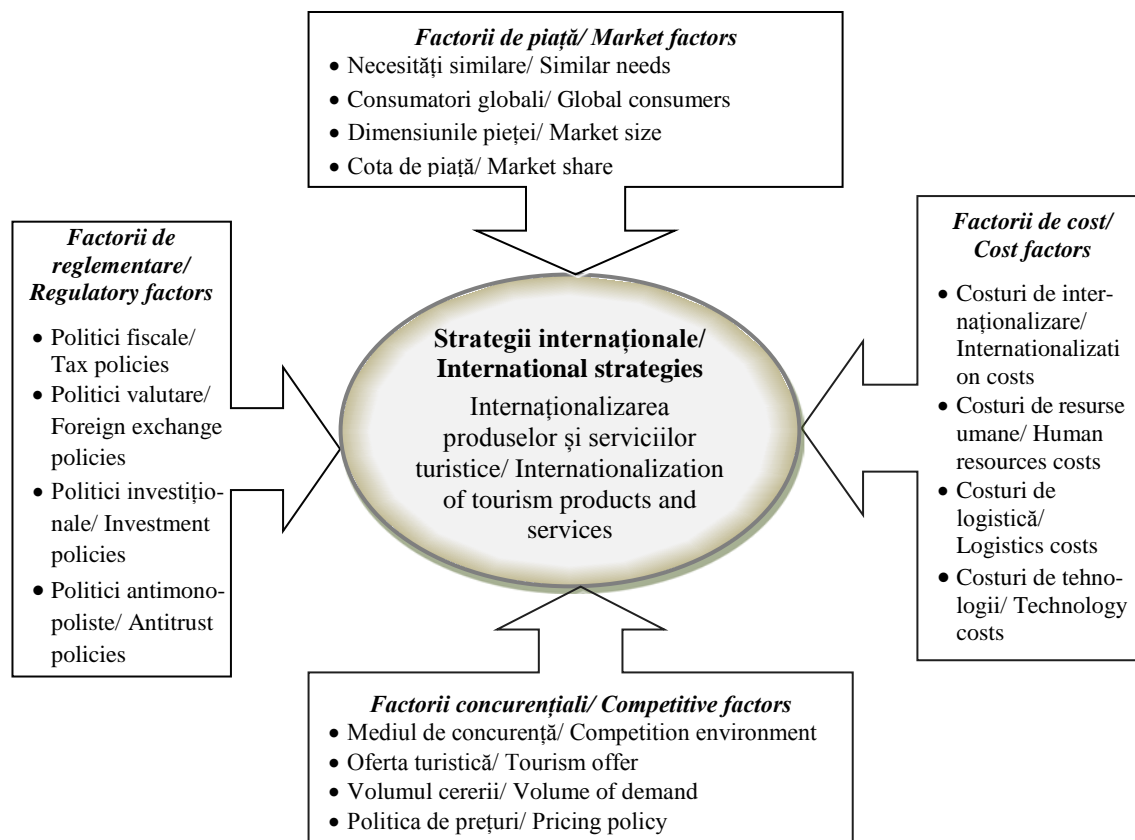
*Factorii de piață/ Market factors*
- Necesități similare/ Similar needs
- Consumatori globali/ Global consumers
- Dimensiunile pieței/ Market size
- Cota de piață/ Market share

*Factorii de reglementare/ Regulatory factors*
- Politici fiscale/ Tax policies
- Politici valutare/ Foreign exchange policies
- Politici investiționale/ Investment policies
- Politici antimonopoliste/ Antitrust policies

**Strategii internaționale/ International strategies**
Internaționalizarea produselor și serviciilor turistice/ Internationalization of tourism products and services

*Factorii de cost/ Cost factors*
- Costuri de internaționalizare/ Internationalizati on costs
- Costuri de resurse umane/ Human resources costs
- Costuri de logistică/ Logistics costs
- Costuri de tehnologii/ Technology costs

*Factorii concurențiali/ Competitive factors*
- Mediul de concurență/ Competition environment
- Oferta turistică/ Tourism offer
- Volumul cererii/ Volume of demand
- Politica de prețuri/ Pricing policy